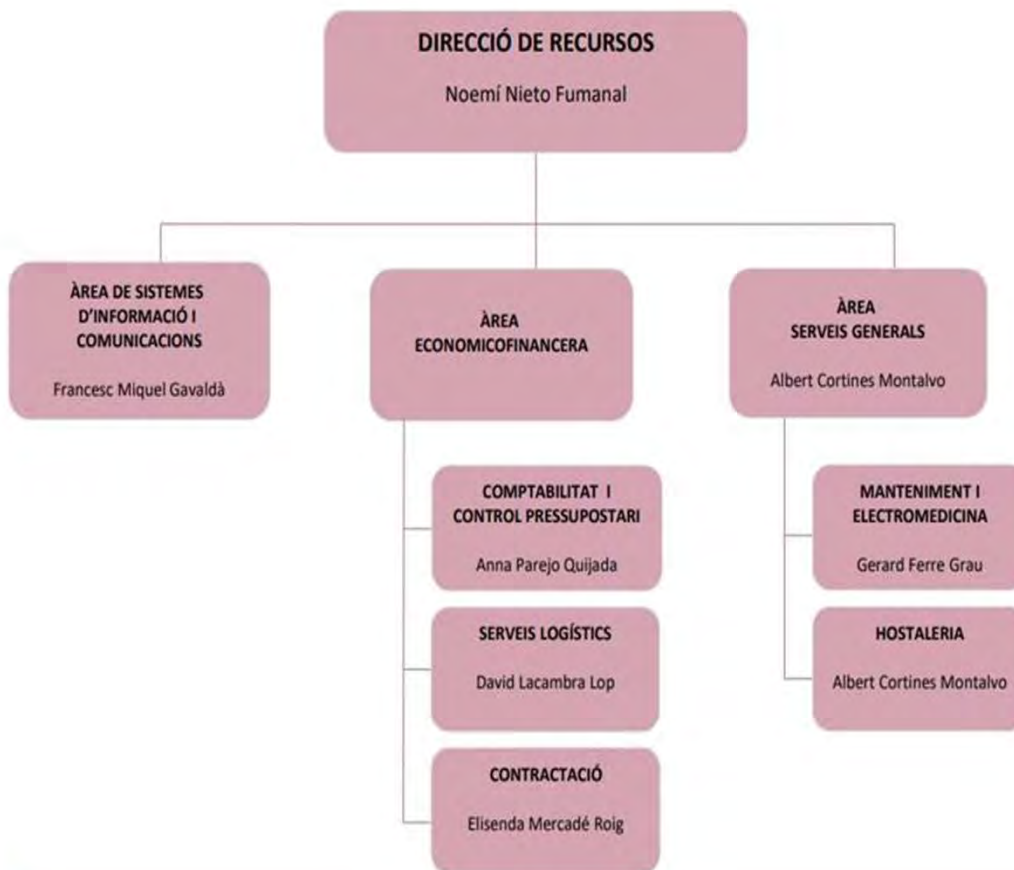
DIRECCIÓ DE RECURSOS
Noemí Nieto Fumanal

ÀREA DE SISTEMES D'INFORMACIÓ I COMUNICACIONS
Francesc Miquel Gavaldà

ÀREA ECONOMICOFINANCERA

COMPTABILITAT I CONTROL PRESSUPOSTARI
Anna Parejo Quijada

SERVEIS LOGÍSTICS
David Lacambra Lop

CONTRACTACIÓ
Elisenda Mercadé Roig

ÀREA SERVEIS GENERALS
Albert Cortines Montalvo

MANTENIMENT I ELECTROMEDICINA
Gerard Ferre Grau

HOSTALERIA
Albert Cortines Montalvo